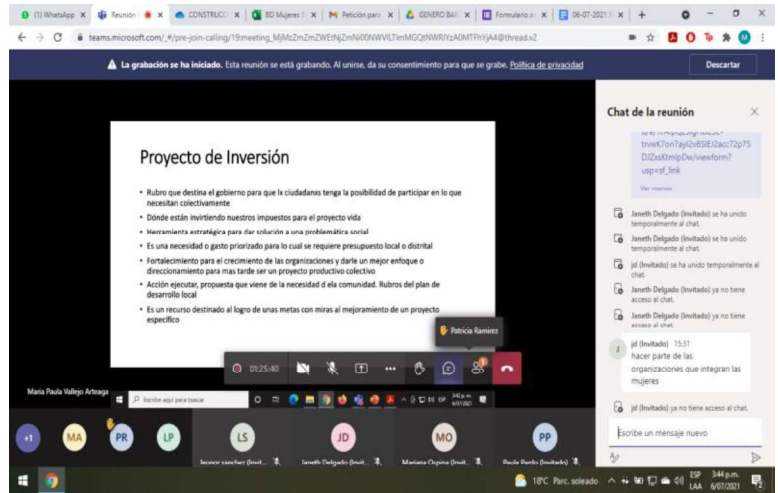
(1) WhatsApp | Reunión | CONSTRUCC | BD Mujeres | Petición para | GENERO BA | Formulario | 06-07-2021

teams.microsoft.com/_#/pre-join-calling/19:meeting_MjMzZmZmZWEtNjZmNi00NWVlLTlmMGQtNWRlYzA0MTFhYjA4@thread.v2

La grabación se ha iniciado. Esta reunión se está grabando. Al unirse, da su consentimiento para que se grabe. Política de privacidad

Descartar

Proyecto de Inversión

• Rubro que destina el gobierno para que lx ciudadanxs tenga la posibilidad de participar en lo que necesitan colectivamente
• Dónde están invirtiendo nuestros impuestos para el proyecto vida
• Herramienta estratégica para dar solución a una problemática social
• Es una necesidad o gasto priorizado para lo cual se requiere presupuesto local o distrital
• Fortalecimiento para el crecimiento de las organizaciones y darle un mejor enfoque o direccionamiento para mas tarde ser un proyecto productivo colectivo
• Acción ejecutar, propuesta que viene de la necesidad d ela comunidad. Rubros del plan de desarrollo local
• Es un recurso destinado al logro de unas metas con miras al mejoramiento de un proyecto específico

Patricia Ramirez

01:25:40

Maria Paula Vallejo Arteaga

Escribe aquí para buscar

+1 MA PR LP LS JD MO PP

leonor sanchez (Invit... Janeth Delgado (Invit... Mariana Ospina (Invit... Paula Pardo (Invitado)

Chat de la reunión

trvwK7on7ayi2vBSlEt2acc72p75DJZxsKtmlpDw/viewform?usp=sf_link

Ver menos

Janeth Delgado (Invitado) se ha unido temporalmente al chat.

Janeth Delgado (Invitado) se ha unido temporalmente al chat.

jd (Invitado) se ha unido temporalmente al chat.

Janeth Delgado (Invitado) ya no tiene acceso al chat.

Janeth Delgado (Invitado) ya no tiene acceso al chat.

jd (Invitado) 15:31
hacer parte de las organizaciones que integran las mujeres

jd (Invitado) ya no tiene acceso al chat.

Escribe un mensaje nuevo

18°C Parc. soleado ESP LAA 3:44 p.m. 6/07/2021